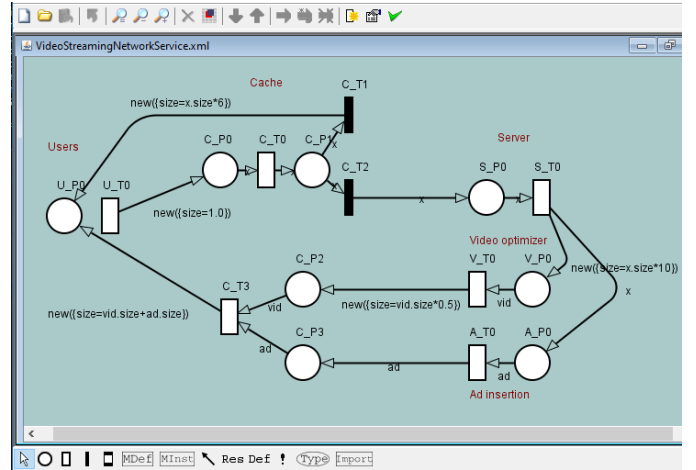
VideoStreamingNetworkService.xml

Cache

C_T1

new({size=x.size*6})

Users

C_P0

C_T0

C_P1

x

U_P0

U_T0

C_T2

Server

S_P0

S_T0

x

new({size=1.0})

Video optimizer

V_T0

V_P0

new({size=x.size*10})

C_P2

C_T3

x

vid

new({size=vid.size*0.5})

vid

new({size=vid.size+ad.size})

C_P3

A_T0

A_P0

ad

ad

ad

Ad insertion

MDef MInst Res Def ! Type Import